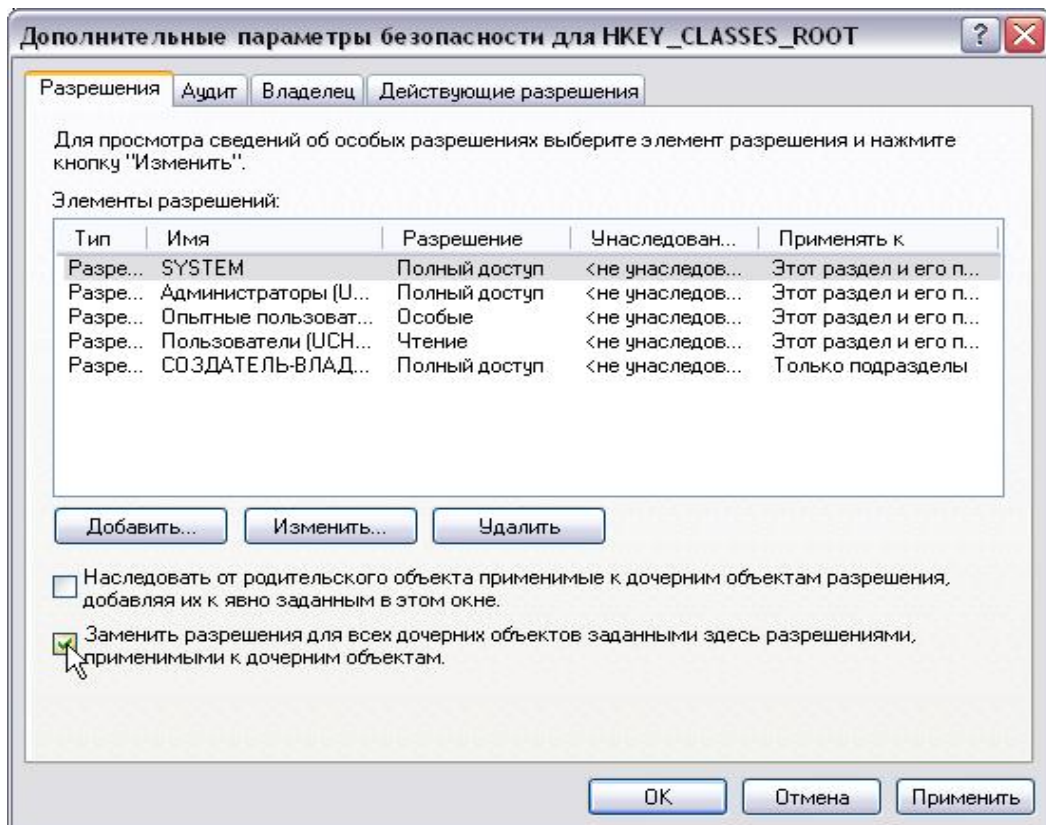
Дополнительные параметры безопасности для HKEY_CLASSES_ROOT

Разрешения | Аудит | Владелец | Действующие разрешения

Для просмотра сведений об особых разрешениях выберите элемент разрешения и нажмите кнопку "Изменить".

Элементы разрешений:

| Тип | Имя | Разрешение | Унаследован... | Применять к |
|---|---|---|---|---|
| Разре... | SYSTEM | Полный доступ | <не унаследов... | Этот раздел и его п... |
| Разре... | Администраторы (U... | Полный доступ | <не унаследов... | Этот раздел и его п... |
| Разре... | Опытные пользоват... | Особые | <не унаследов... | Этот раздел и его п... |
| Разре... | Пользователи (UCH... | Чтение | <не унаследов... | Этот раздел и его п... |
| Разре... | СОЗДАТЕЛЬ-ВЛАД... | Полный доступ | <не унаследов... | Только подразделы |

Добавить... Изменить... Удалить

Наследовать от родительского объекта применимые к дочерним объектам разрешения, добавляя их к явно заданным в этом окне.

Заменить разрешения для всех дочерних объектов заданными здесь разрешениями, применимыми к дочерним объектам.

OK Отмена Применить